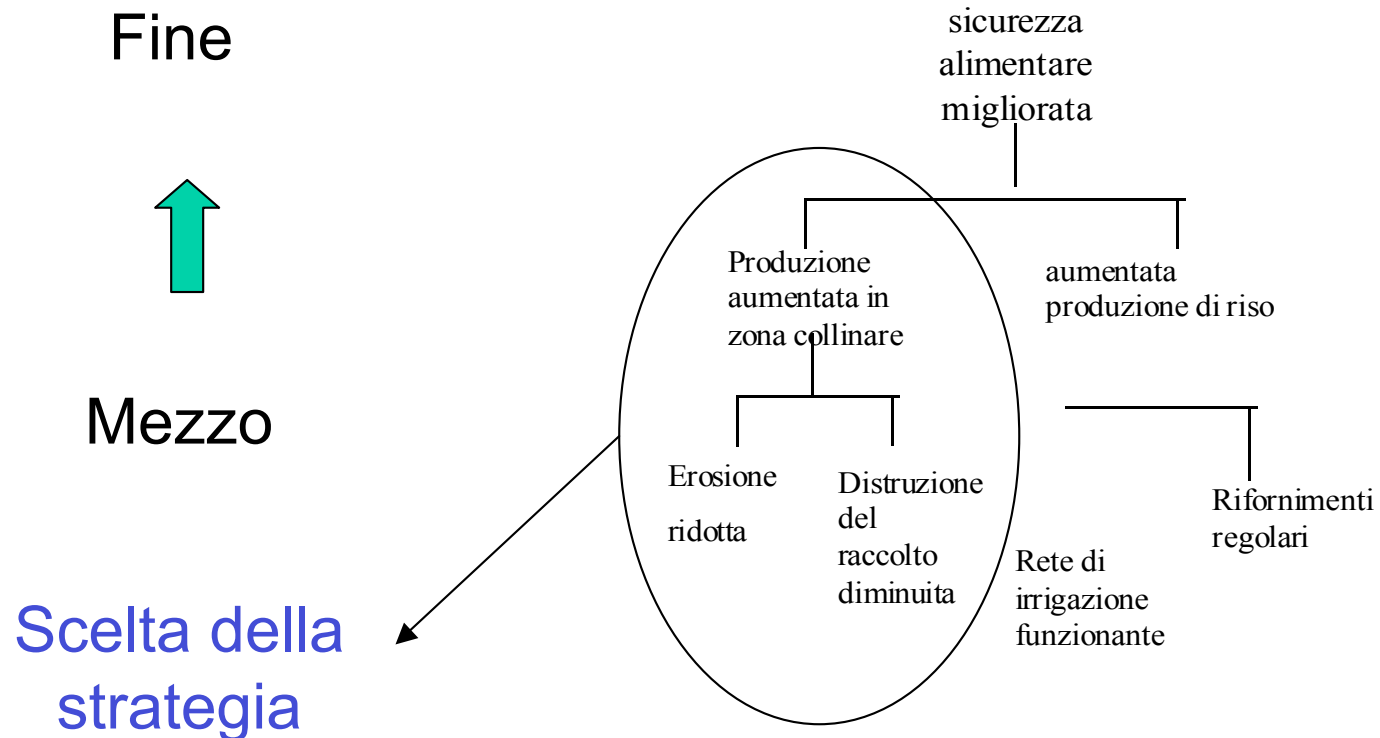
Fine

Mezzo

Scelta della strategia

sicurezza alimentare migliorata

Produzione aumentata in zona collinare

aumentata produzione di riso

Erosione ridotta

Distruzione del raccolto diminuita

Rete di irrigazione funzionante

Rifornimenti regolari